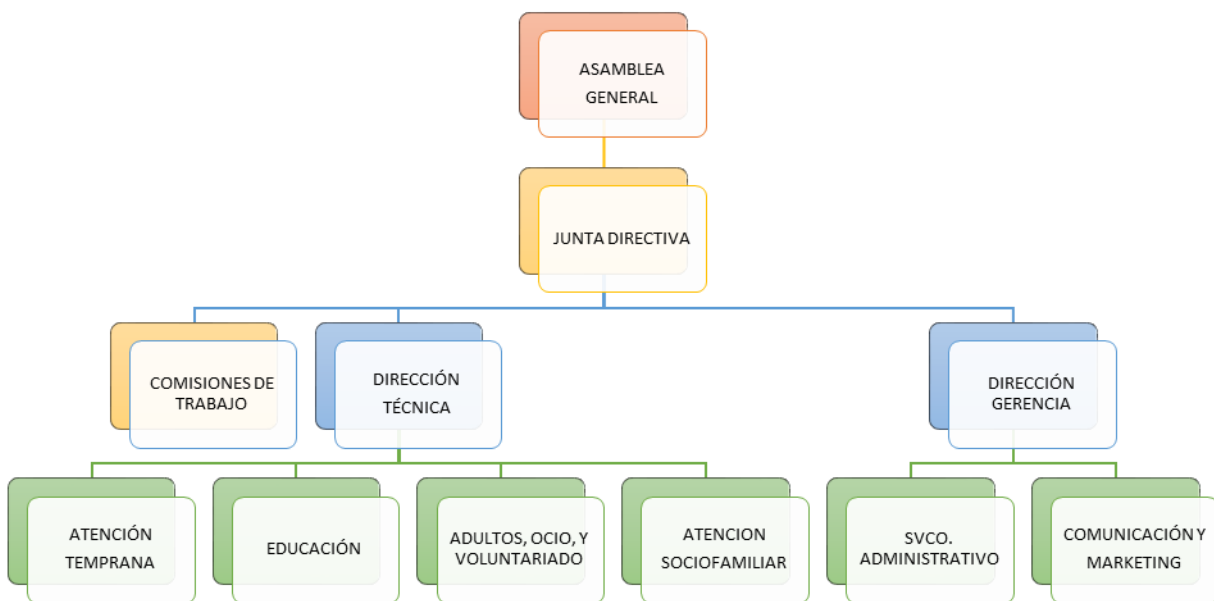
ASAMBLEA GENERAL

JUNTA DIRECTIVA

COMISIONES DE TRABAJO

DIRECCIÓN TÉCNICA

DIRECCIÓN GERENCIA

ATENCIÓN TEMPRANA

EDUCACIÓN

ADULTOS, OCIO, Y VOLUNTARIADO

ATENCION SOCIOFAMILIAR

SVCO. ADMINISTRATIVO

COMUNICACIÓN Y MARKETING